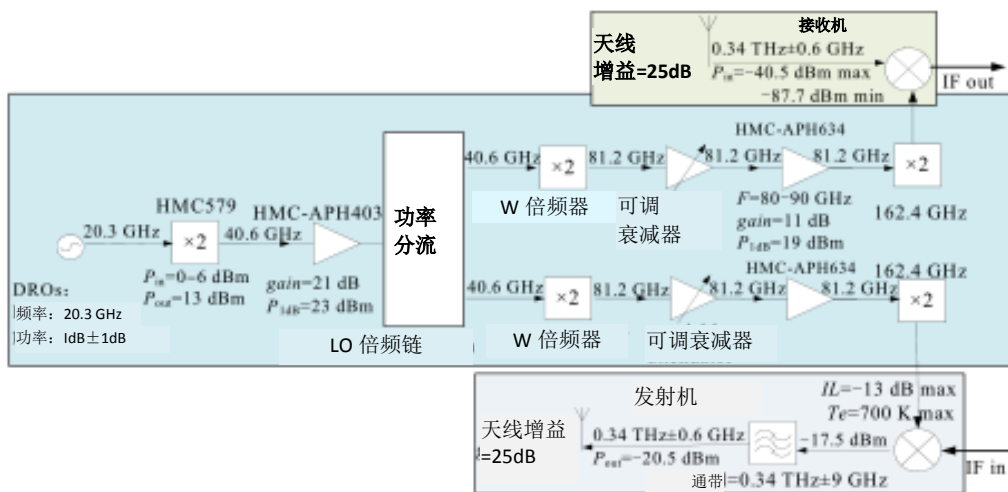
接收机
天线
增益=25dB
0.34 THz±0.6 GHz
$P_{in}$=−40.5 dBm max
−87.7 dBm min
IF out

HMC-APH634
40.6 GHz
×2
81.2 GHz
81.2 GHz
81.2 GHz
×2
W 倍频器
可调
衰减器
F=80−90 GHz
gain=11 dB
$P_{1dB}$=19 dBm
162.4 GHz

HMC579
HMC-APH403
功率
分流
20.3 GHz
×2
40.6 GHz
DROs:
频率：20.3 GHz
功率：IdB±1dB
$P_{in}$=0−6 dBm
$P_{out}$=13 dBm
gain=21 dB
$P_{1dB}$=23 dBm

HMC-APH634
162.4 GHz
40.6 GHz
×2
81.2 GHz
81.2 GHz
81.2 GHz
×2
LO 倍频链
W 倍频器
可调衰减器

发射机
IL=−13 dB max
Te=700 K max
天线增益
=25dB
0.34 THz±0.6 GHz
$P_{out}$=−20.5 dBm
−17.5 dBm
通带=0.34 THz±9 GHz
IF in